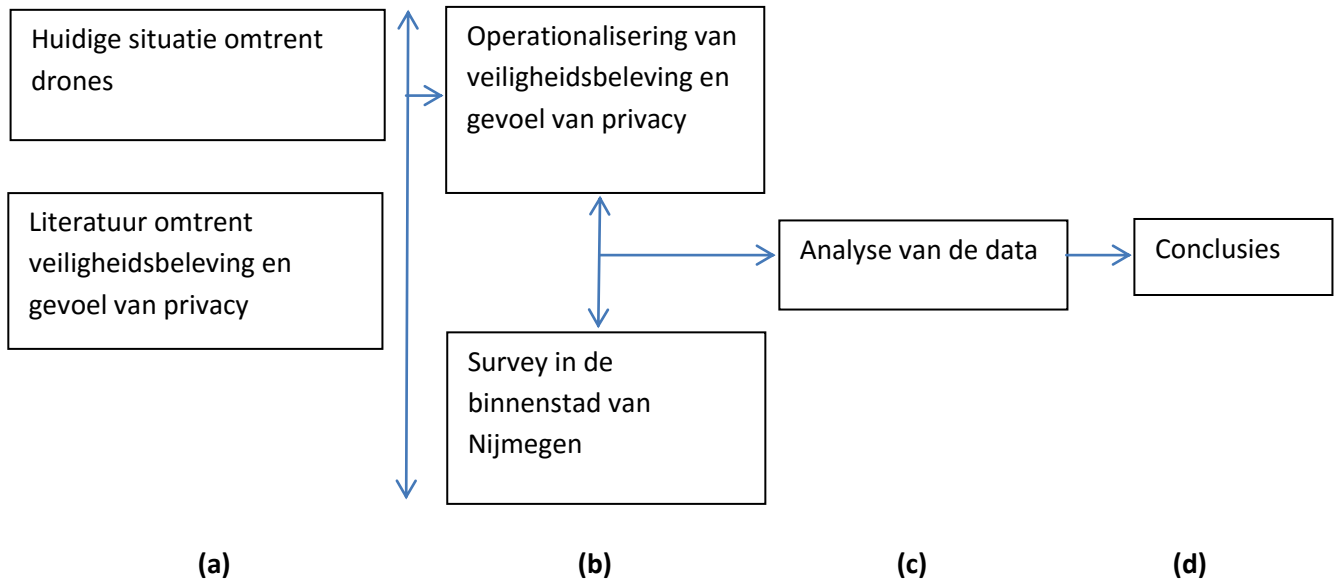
Huidige situatie omtrent drones

Literatuur omtrent veiligheidsbeleving en gevoel van privacy

Operationalisering van veiligheidsbeleving en gevoel van privacy

Survey in de binnenstad van Nijmegen

Analyse van de data

Conclusies

(a)

(b)

(c)

(d)